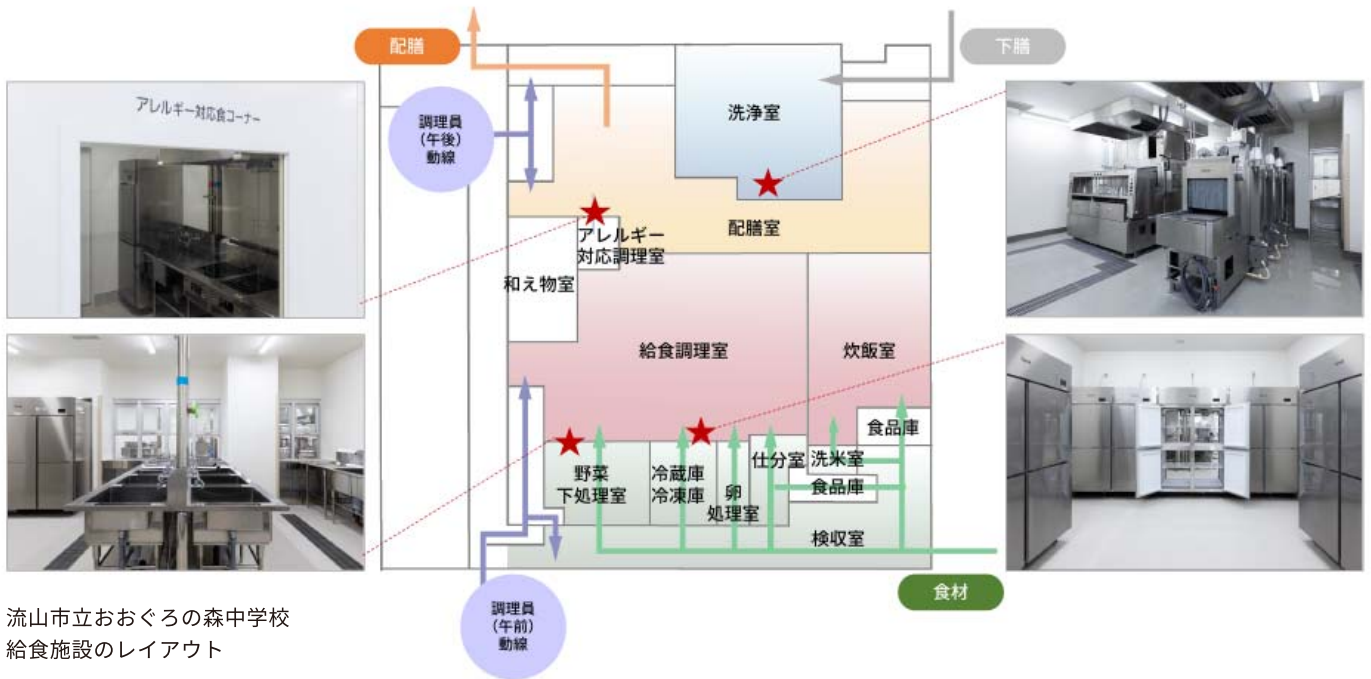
配膳

下膳

アレルギー対応食コーナー

調理員
(午後)
動線

洗浄室

配膳室

アレルギー
対応調理室

和え物室

給食調理室

炊飯室

食品庫

野菜
下処理室

冷蔵庫
冷凍庫

卵
処理室

仕分室

洗米室

食品庫

検収室

食材

調理員
(午前)
動線

流山市立おおぐろの森中学校
給食施設のレイアウト